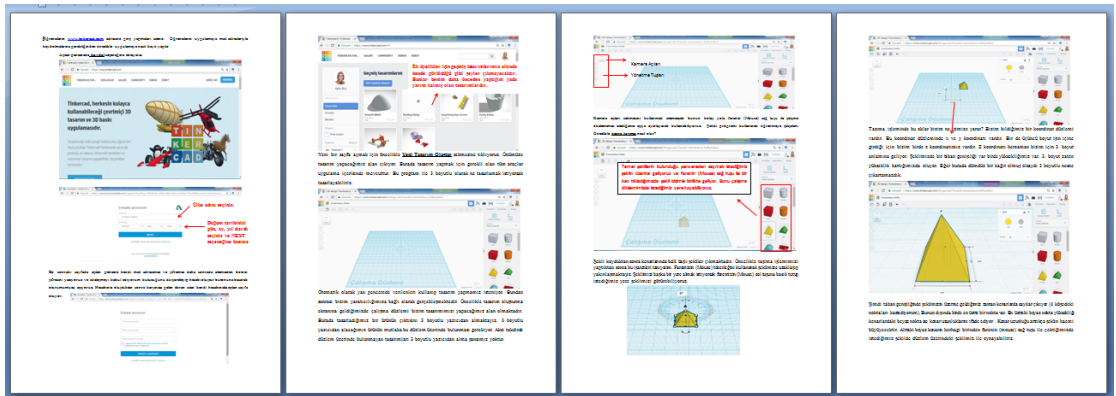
Kamera Açıları

Yönetme Tuşları

Bu ikonlardan biri
ile yaptığınız tasarımı
görebilirsiniz.

Tinkercad, herkesin kolayca kullanabileceği çevrimiçi 3D tasarım ve 3D baskı uygulamasıdır.

TIN
KER
CAD

Ülke adını seçiniz.

Doğum tarihinizi gün, ay, yıl olarak seçiniz ve NEXT seçeneğine basınız.

Çalışma Düzlemi

Çalışma Düzlemi

Çalışma Düzlemi

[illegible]